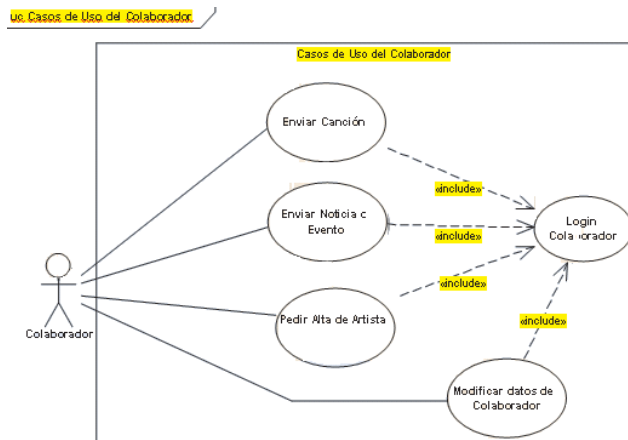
uc Casos de Uso del Colaborador

Casos de Uso del Colaborador

Enviar Canción

Enviar Noticia c Evento

Pedir Alta de Artista

Modificar datos de Colaborador

Login Cola·orador

«include»

«include»

«include»

«include»

Colaborador